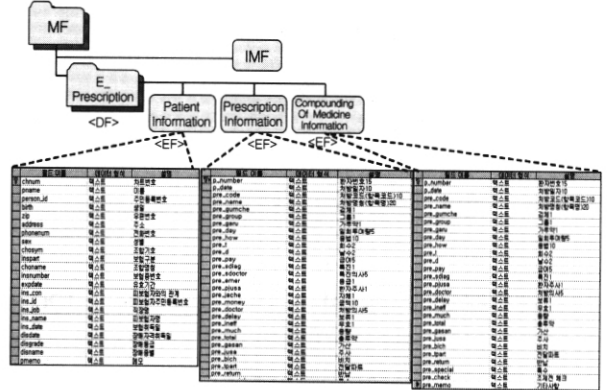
MF

IMF

E_
Prescription
<DF>

Patient
Information
<EF>

Prescription
Information
<EF>

Compounding
Of Medicine
Information
<EF>

| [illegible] | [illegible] | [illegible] |
|---|---|---|
| chnum | 텍스트 | 차트번호 |
| pname | 텍스트 | 성명 |
| person_id | 텍스트 | 주민등록번호 |
| tel | 텍스트 | 전화번호 |
| zip | 텍스트 | 우편번호 |
| address | 텍스트 | 주소 |
| phonenum | 텍스트 | 전화번호 |
| sex | 텍스트 | 성별 |
| chosym | 텍스트 | 초진기호 |
| inspart | 텍스트 | 보험구분 |
| chomate | 텍스트 | 조합명 |
| insnumber | 텍스트 | 보험증번호 |
| expdate | 텍스트 | 유효기간 |
| ins_con | 텍스트 | 피보험자와의 관계 |
| ins_id | 텍스트 | 피보험자주민등록번호 |
| ins_job | 텍스트 | 직업 |
| insname | 텍스트 | 피보험자 |
| ins_date | 텍스트 | 보험취득일 |
| chodate | 텍스트 | 초진일 |
| disgrade | 텍스트 | 장애등급 |
| disname | 텍스트 | 장애종류 |
| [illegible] | 텍스트 | 메모 |

| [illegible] | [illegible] | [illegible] |
|---|---|---|
| p_number | 텍스트 | 환자번호 |
| p_date | 텍스트 | 처방일자 |
| pre_code | 텍스트 | 처방코드 |
| pre_name | 텍스트 | 처방명 |
| pre_gumche | 텍스트 | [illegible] |
| pre_group | 텍스트 | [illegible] |
| pre_gan | 텍스트 | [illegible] |
| pre_day | 텍스트 | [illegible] |
| pre_how | 텍스트 | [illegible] |
| pre_il | 텍스트 | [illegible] |
| pre_pay | 텍스트 | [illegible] |
| pre_sdiag | 텍스트 | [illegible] |
| pre_doctor | 텍스트 | 처방의사 |
| pre_amer | 텍스트 | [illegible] |
| pre_pjusa | 텍스트 | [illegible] |
| pre_jeche | 텍스트 | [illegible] |
| pre_money | 텍스트 | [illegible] |
| pre_doctor | 텍스트 | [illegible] |
| pre_delay | 텍스트 | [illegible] |
| pre_ineff | 텍스트 | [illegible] |
| pre_much | 텍스트 | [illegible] |
| pre_total | 텍스트 | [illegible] |
| pre_gasan | 텍스트 | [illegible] |
| pre_jusa | 텍스트 | 주사 |
| pre_bich | 텍스트 | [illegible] |
| pre_tpart | 텍스트 | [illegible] |
| pre_return | 텍스트 | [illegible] |

| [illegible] | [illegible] | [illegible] |
|---|---|---|
| p_number | 텍스트 | 환자번호 |
| p_date | 텍스트 | 처방일자 |
| pre_code | 텍스트 | 처방코드 |
| pre_name | 텍스트 | 처방명 |
| pre_gumche | 텍스트 | 검체 |
| pre_group | 텍스트 | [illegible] |
| pre_gan | 텍스트 | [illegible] |
| pre_day | 텍스트 | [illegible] |
| pre_how | 텍스트 | 용법 |
| pre_il | 텍스트 | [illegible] |
| pre_pay | 텍스트 | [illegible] |
| pre_sdiag | 텍스트 | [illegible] |
| pre_pjusa | 텍스트 | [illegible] |
| pre_doctor | 텍스트 | 처방의사 |
| pre_delay | 텍스트 | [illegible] |
| pre_ineff | 텍스트 | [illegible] |
| pre_much | 텍스트 | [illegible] |
| pre_total | 텍스트 | 총량 |
| pre_gasan | 텍스트 | 가산 |
| pre_jusa | 텍스트 | 주사 |
| pre_bich | 텍스트 | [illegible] |
| pre_tpart | 텍스트 | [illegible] |
| pre_return | 텍스트 | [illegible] |
| pre_special | 텍스트 | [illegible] |
| pre_check | 텍스트 | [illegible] |
| pre_memo | 텍스트 | 기타사항 |